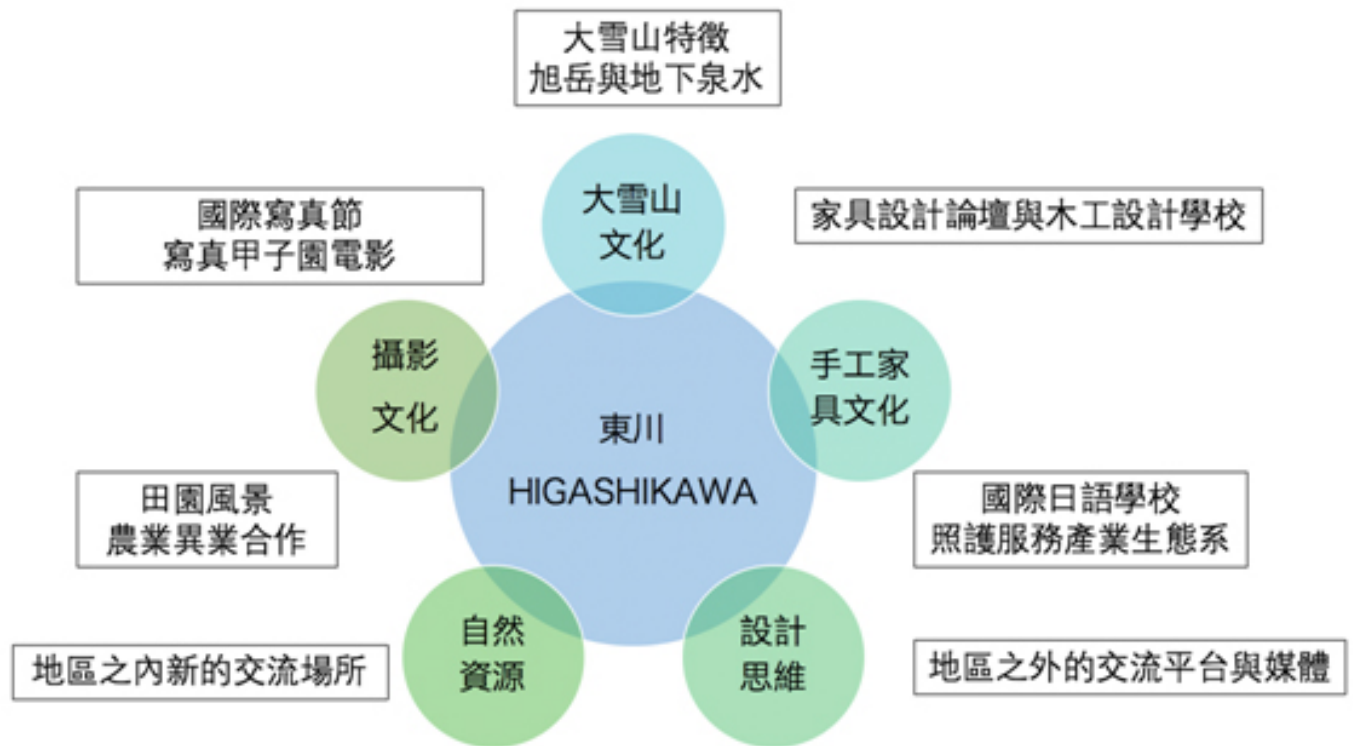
大雪山特徵
旭岳與地下泉水

國際寫真節
寫真甲子園電影

大雪山
文化

家具設計論壇與木工設計學校

攝影
文化

手工家
具文化

東川
HIGASHIKAWA

田園風景
農業異業合作

國際日語學校
照護服務產業生態系

自然
資源

設計
思維

地區之內新的交流場所

地區之外的交流平台與媒體